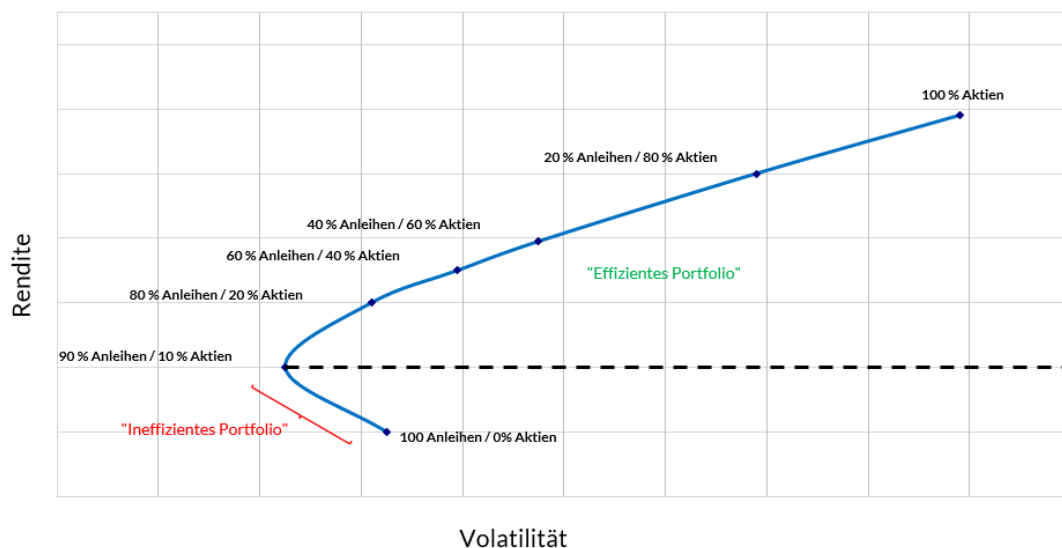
100 % Aktien

20 % Anleihen / 80 % Aktien

40 % Anleihen / 60 % Aktien

60 % Anleihen / 40 % Aktien

"Effizientes Portfolio"

80 % Anleihen / 20 % Aktien

90 % Anleihen / 10 % Aktien

"Ineffizientes Portfolio"

100 Anleihen / 0% Aktien

Rendite

Volatilität